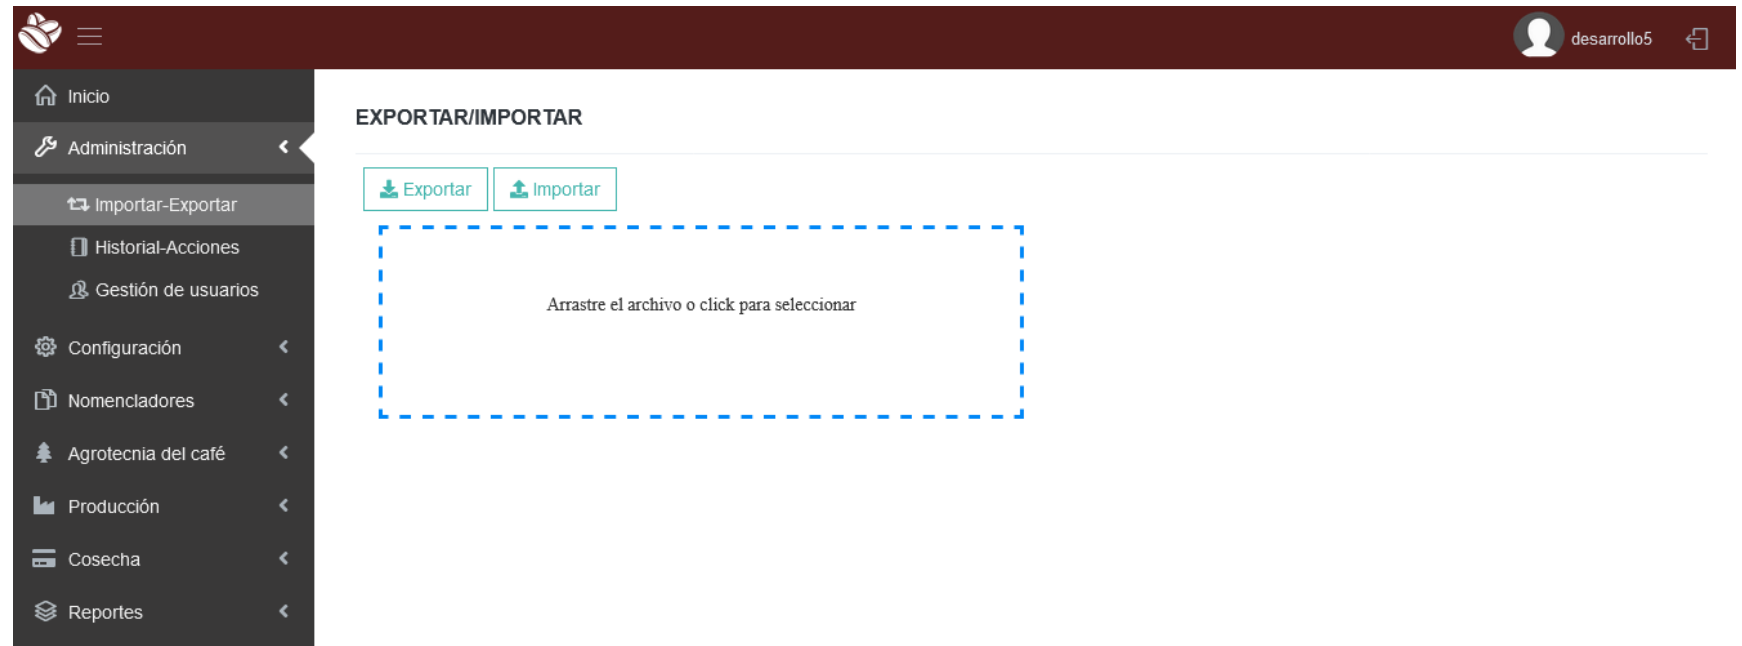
desarrollo5

Inicio
Administración
Importar-Exportar
Historial-Acciones
Gestión de usuarios
Configuración
Nomencladores
Agrotecnia del café
Producción
Cosecha
Reportes

EXPORTAR/IMPORTAR

Exportar
Importar

Arrastre el archivo o click para seleccionar